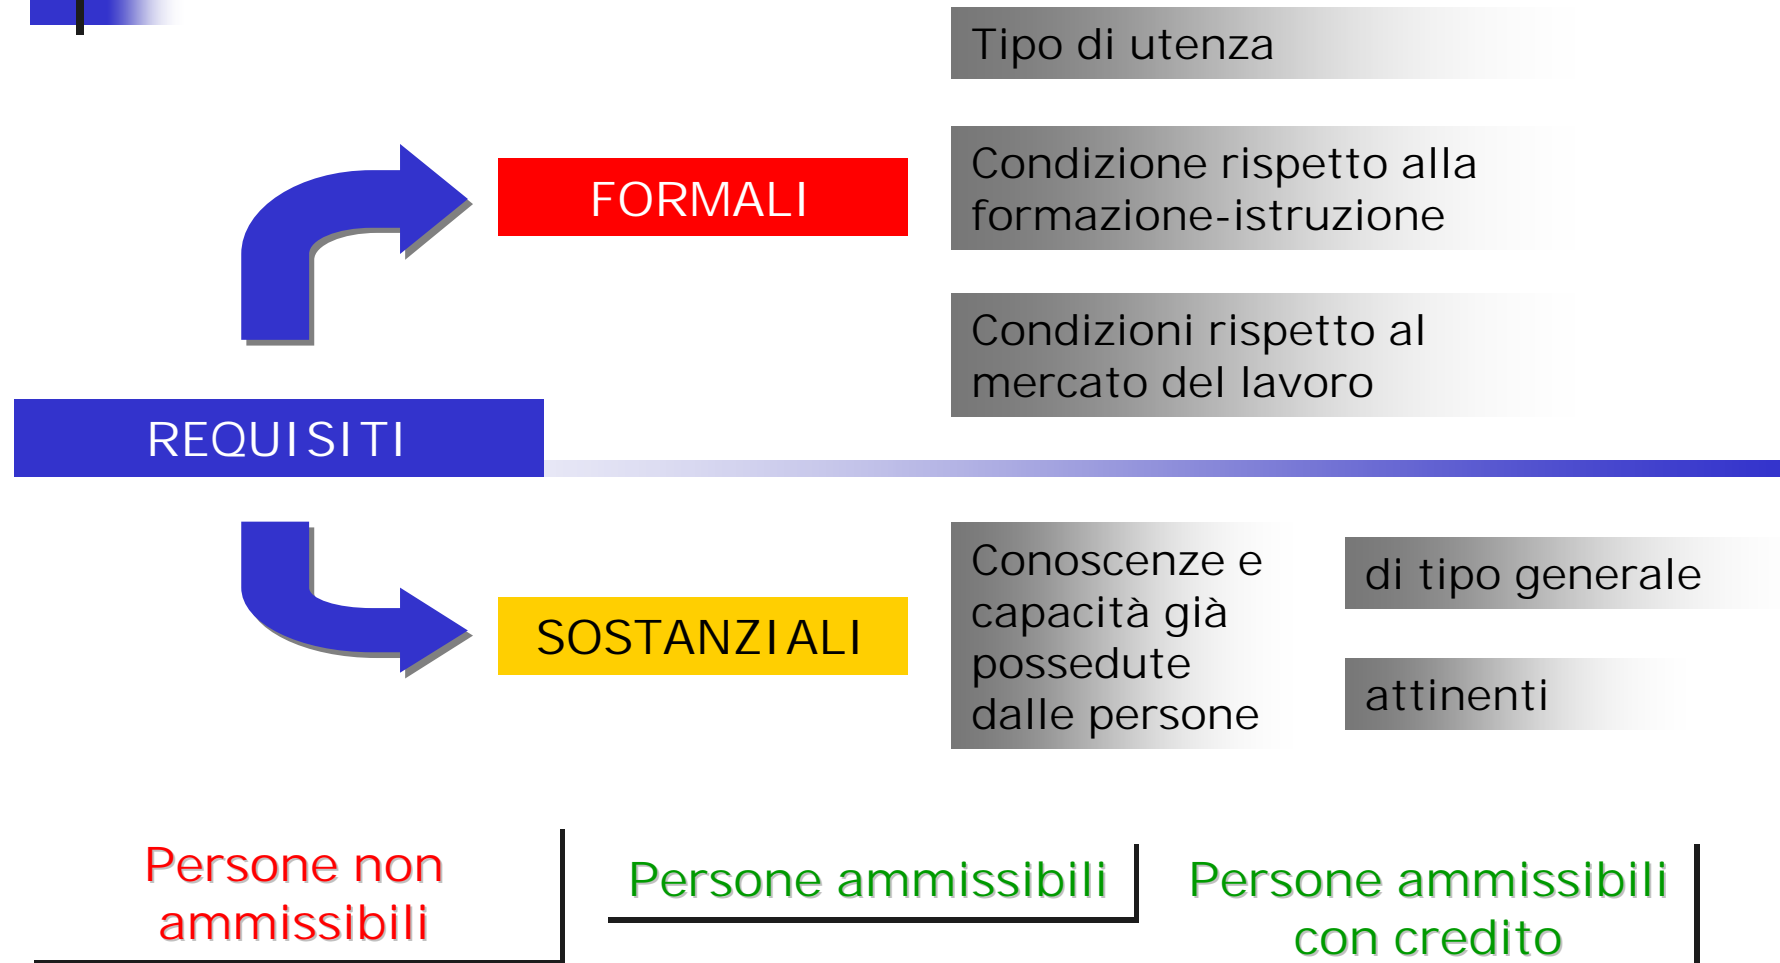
Tipo di utenza

FORMALI

Condizione rispetto alla formazione-istruzione

Condizioni rispetto al mercato del lavoro

REQUISITI

SOSTANZIALI

Conoscenze e capacità già possedute dalle persone

di tipo generale

attinenti

Persone non ammissibili

Persone ammissibili

Persone ammissibili con credito